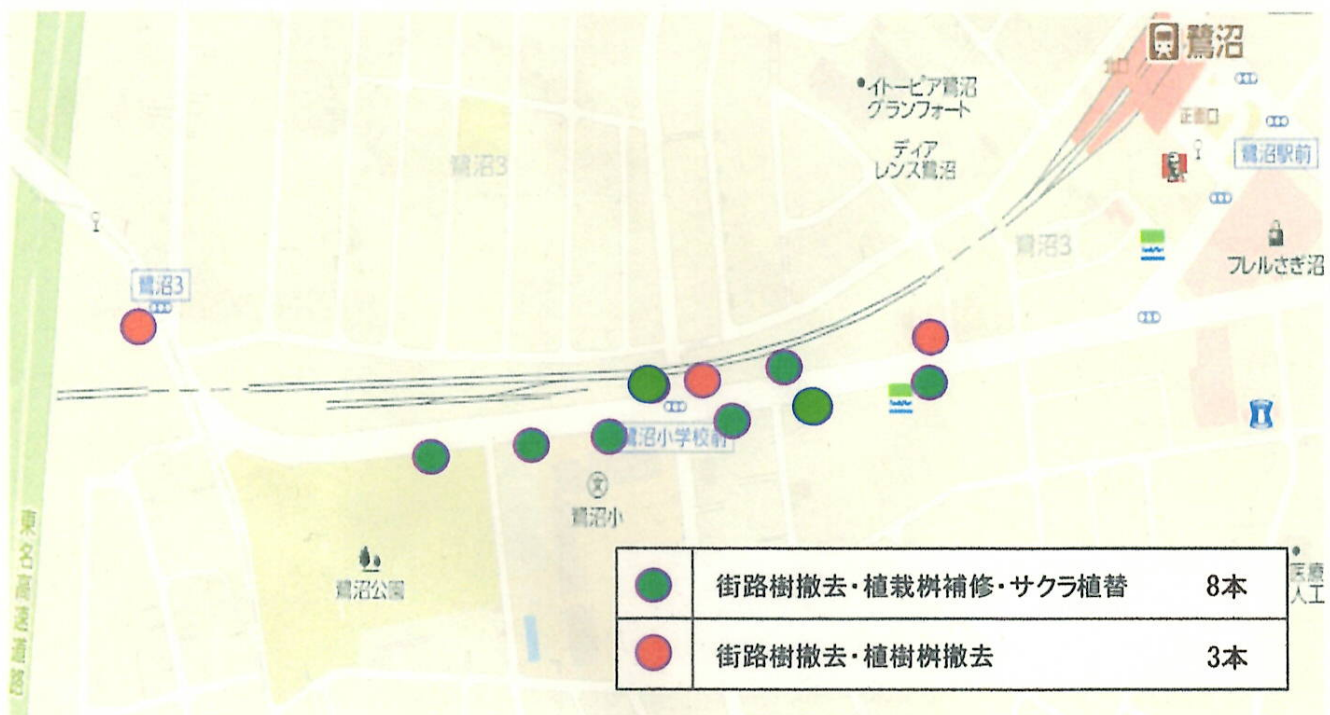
鷺沼
北口
イトーピア鷺沼グランフォート
正面口
ディアレンス鷺沼
鷺沼3
鷺沼駅前
鷺沼3
鷺沼3
フレルさぎ沼
鷺沼小学校前
鷺沼小
鷺沼公園
東名高速道路
医療人工

| | | |
|---|---|---|
| ● | 街路樹撤去・植栽桝補修・サクラ植替 | 8本 |
| ● | 街路樹撤去・植樹桝撤去 | 3本 |